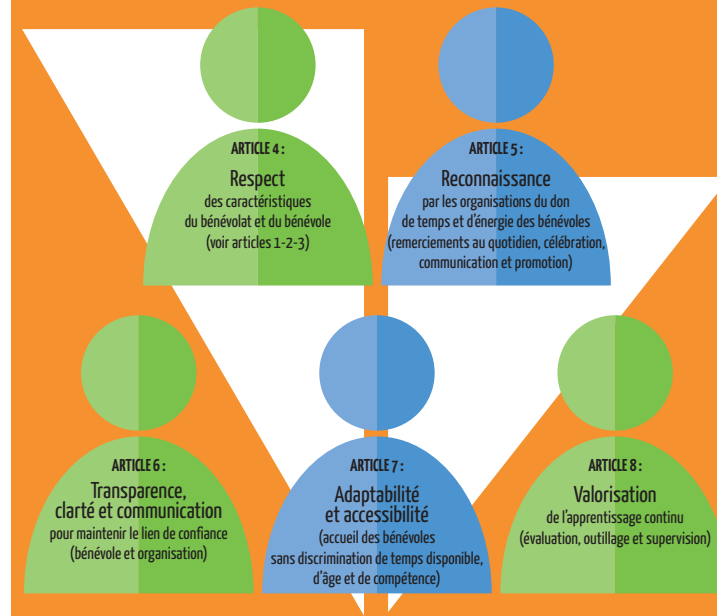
ARTICLE 4 :
Respect
des caractéristiques du bénévolat et du bénévole (voir articles 1-2-3)

ARTICLE 5 :
Reconnaissance
par les organisations du don de temps et d'énergie des bénévoles (remerciements au quotidien, célébration, communication et promotion)

ARTICLE 6 :
Transparence, clarté et communication
pour maintenir le lien de confiance (bénévole et organisation)

ARTICLE 7 :
Adaptabilité et accessibilité
(accueil des bénévoles sans discrimination de temps disponible, d'âge et de compétence)

ARTICLE 8 :
Valorisation
de l'apprentissage continu (évaluation, outillage et supervision)